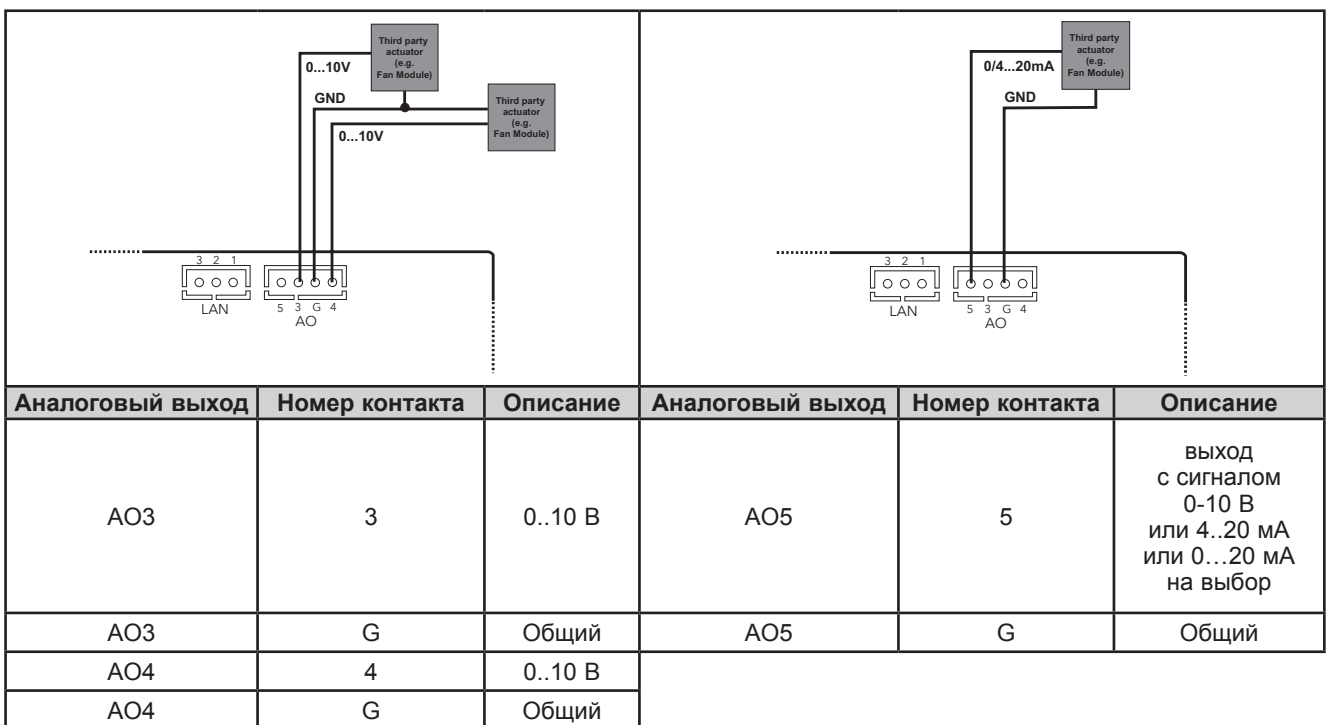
Third party actuator (e.g. Fan Module)

0...10V

GND

Third party actuator (e.g. Fan Module)

0...10V

3 2 1

LAN

5 3 G 4

AO

Third party actuator (e.g. Fan Module)

0/4...20mA

GND

3 2 1

LAN

5 3 G 4

AO

| Аналоговый выход | Номер контакта | Описание | Аналоговый выход | Номер контакта | Описание |
|---|---|---|---|---|---|
| AO3 | 3 | 0..10 В | AO5 | 5 | выход с сигналом 0-10 В или 4..20 мА или 0…20 мА на выбор |
| AO3 | G | Общий | AO5 | G | Общий |
| AO4 | 4 | 0..10 В | | | |
| AO4 | G | Общий | | | |